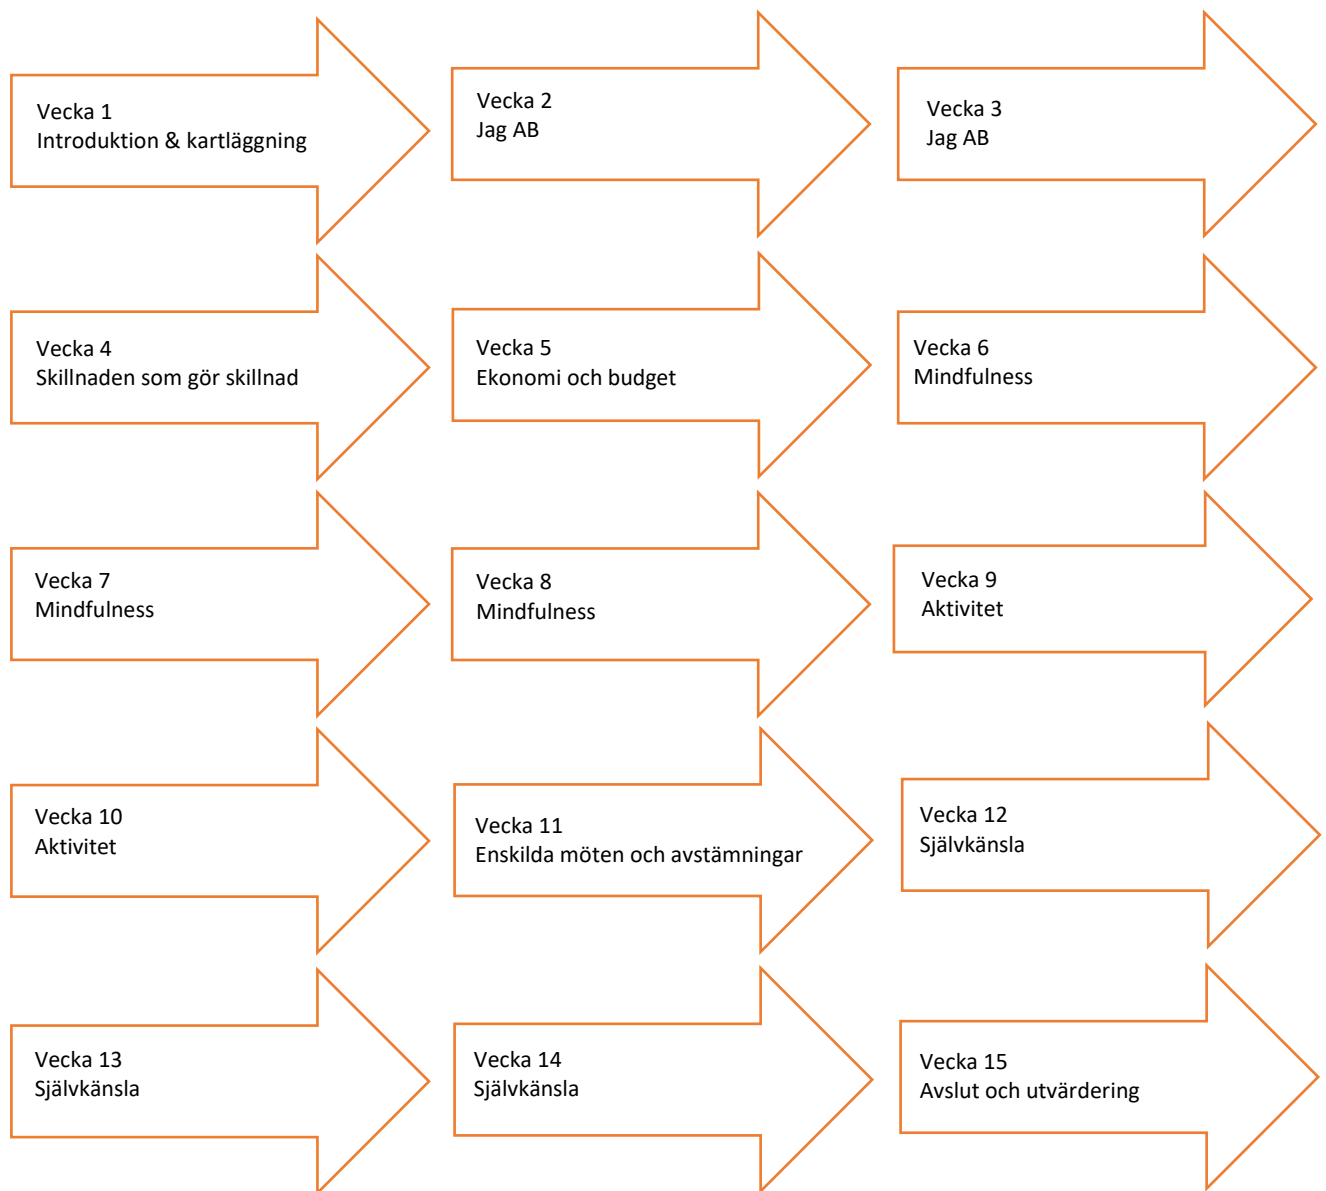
Vecka 1
Introduktion & kartläggning

Vecka 2
Jag AB

Vecka 3
Jag AB

Vecka 4
Skillnaden som gör skillnad

Vecka 5
Ekonomi och budget

Vecka 6
Mindfulness

Vecka 7
Mindfulness

Vecka 8
Mindfulness

Vecka 9
Aktivitet

Vecka 10
Aktivitet

Vecka 11
Enskilda möten och avstämningar

Vecka 12
Självkänsla

Vecka 13
Självkänsla

Vecka 14
Självkänsla

Vecka 15
Avslut och utvärdering